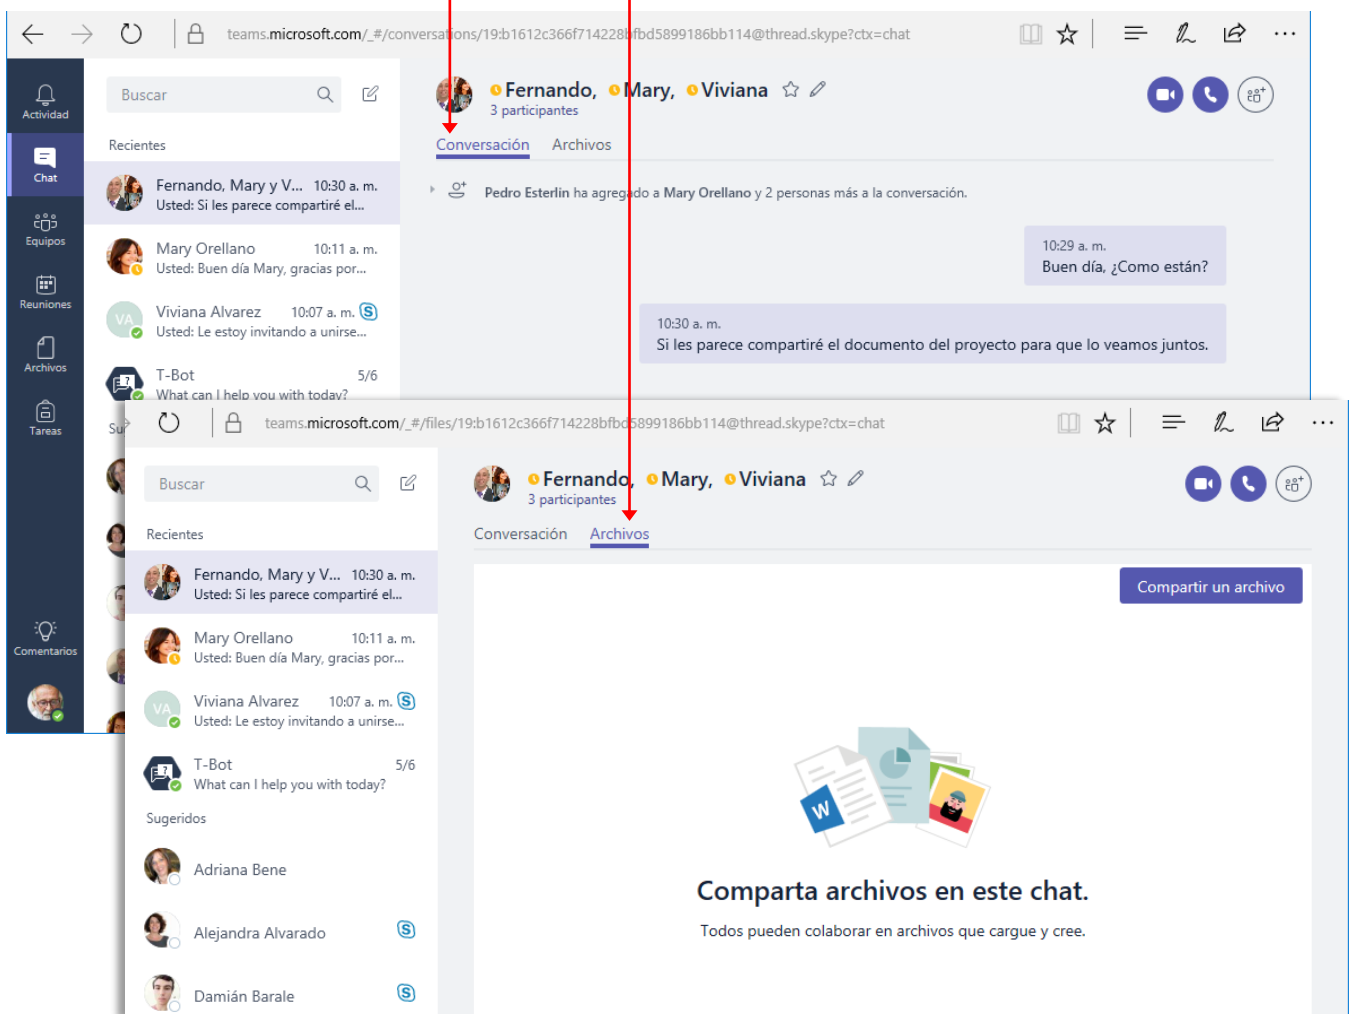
teams.microsoft.com/_#/conversations/19:b1612c366f714228bfbd5899186bb114@thread.skype?ctx=chat

Actividad
Chat
Equipos
Reuniones
Archivos
Tareas
Comentarios

Buscar

Recientes

Fernando, Mary y V... 10:30 a. m.
Usted: Si les parece compartiré el...

Mary Orellano 10:11 a. m.
Usted: Buen día Mary, gracias por...

VA Viviana Alvarez 10:07 a. m.
Usted: Le estoy invitando a unirse...

T-Bot 5/6
What can I help you with today?

Fernando, Mary, Viviana
3 participantes

Conversación Archivos

Pedro Esterlin ha agregado a Mary Orellano y 2 personas más a la conversación.

10:29 a. m.
Buen día, ¿Como están?

10:30 a. m.
Si les parece compartiré el documento del proyecto para que lo veamos juntos.

teams.microsoft.com/_#/files/19:b1612c366f714228bfbd5899186bb114@thread.skype?ctx=chat

Buscar

Recientes

Fernando, Mary y V... 10:30 a. m.
Usted: Si les parece compartiré el...

Mary Orellano 10:11 a. m.
Usted: Buen día Mary, gracias por...

VA Viviana Alvarez 10:07 a. m.
Usted: Le estoy invitando a unirse...

T-Bot 5/6
What can I help you with today?

Sugeridos

Adriana Bene

Alejandra Alvarado

Damián Barale

Fernando, Mary, Viviana
3 participantes

Conversación Archivos

Compartir un archivo

W

Comparta archivos en este chat.

Todos pueden colaborar en archivos que cargue y cree.